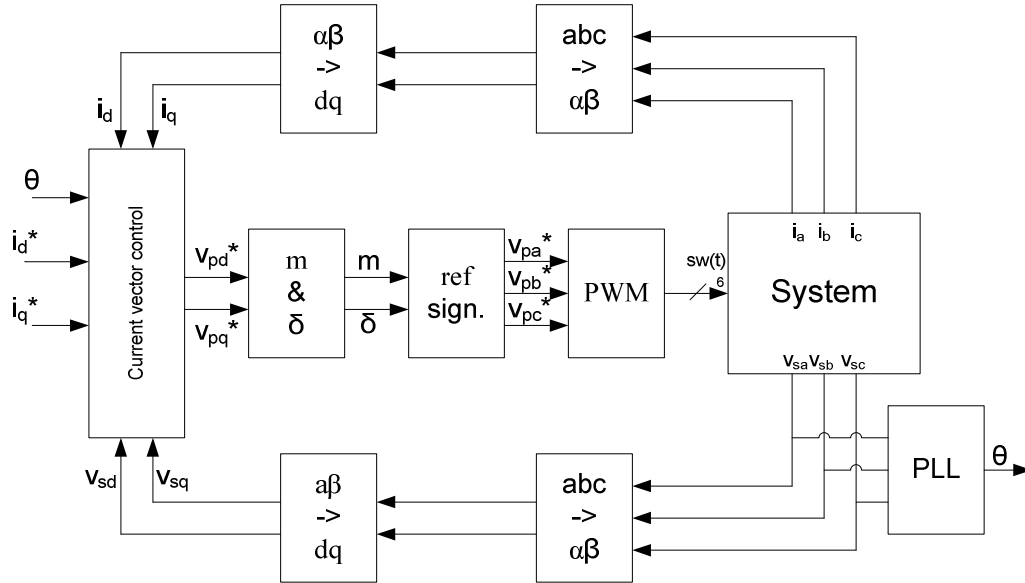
αβ
->
dq

abc
->
αβ

$i_d$ $i_q$

θ

$i_d$*

$i_q$*

Current vector control

$v_{pd}$*

$v_{pq}$*

m
&
δ

m

δ

ref
sign.

$v_{pa}$*
$v_{pb}$*
$v_{pc}$*

PWM

sw(t)
6

$i_a$ $i_b$ $i_c$

System

$v_{sa}$ $v_{sb}$ $v_{sc}$

PLL

θ

$v_{sd}$ $v_{sq}$

aβ
->
dq

abc
->
αβ